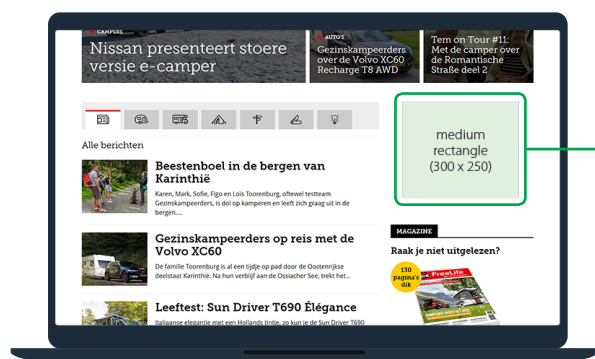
CAMPERS
Nissan presenteert stoere versie e-camper

AUTO'S
Gezinskampeerders over de Volvo XC60 Recharge T8 AWD

Tem on Tour #11: Met de camper over de Romantische Straße deel 2

Alle berichten

Beestenboel in de bergen van Karinthië
Karen, Mark, Sofie, Figo en Lois Toorenburg, oftewel testteam Gezinskampeerders, is dol op kamperen en leeft zich graag uit in de bergen....

Gezinskampeerders op reis met de Volvo XC60
De familie Toorenburg is al een tijdje op pad door de Oostenrijkse deelstaat Karinthië. Na hun verblijf aan de Ossiacher See trekt het...

Leeftest: Sun Driver T690 Élégance
Italiaanse elegantie met een Hollands tintje, zo kun je de Sun Driver T690

medium rectangle (300 x 250)

MAGAZINE
Raak je niet uitgelezen?
130 pagina's dik
FreeLife